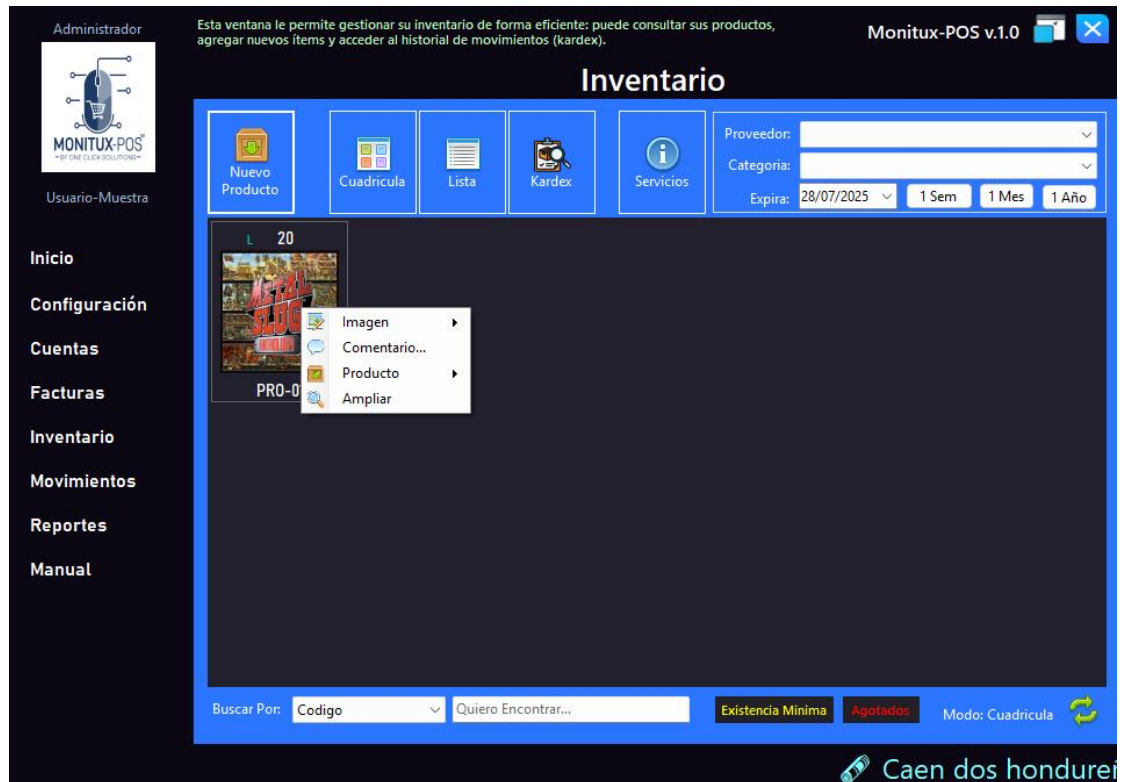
Administrador

MONITUX-POS
BY ONE CLICK SOLUTIONS

Usuario-Muestra

Inicio
Configuración
Cuentas
Facturas
Inventario
Movimientos
Reportes
Manual

Esta ventana le permite gestionar su inventario de forma eficiente: puede consultar sus productos, agregar nuevos ítems y acceder al historial de movimientos (kardex).

Monitux-POS v.1.0

Inventario

Nuevo Producto
Cuadricula
Lista
Kardex
Servicios

Proveedor:
Categoria:
Expira: 28/07/2025
1 Sem
1 Mes
1 Año

L 20

PRO-0

Imagen
Comentario...
Producto
Ampliar

Buscar Por: Codigo
Quiero Encontrar...
Existencia Minima
Agotados
Modo: Cuadricula

Caen dos hondure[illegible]